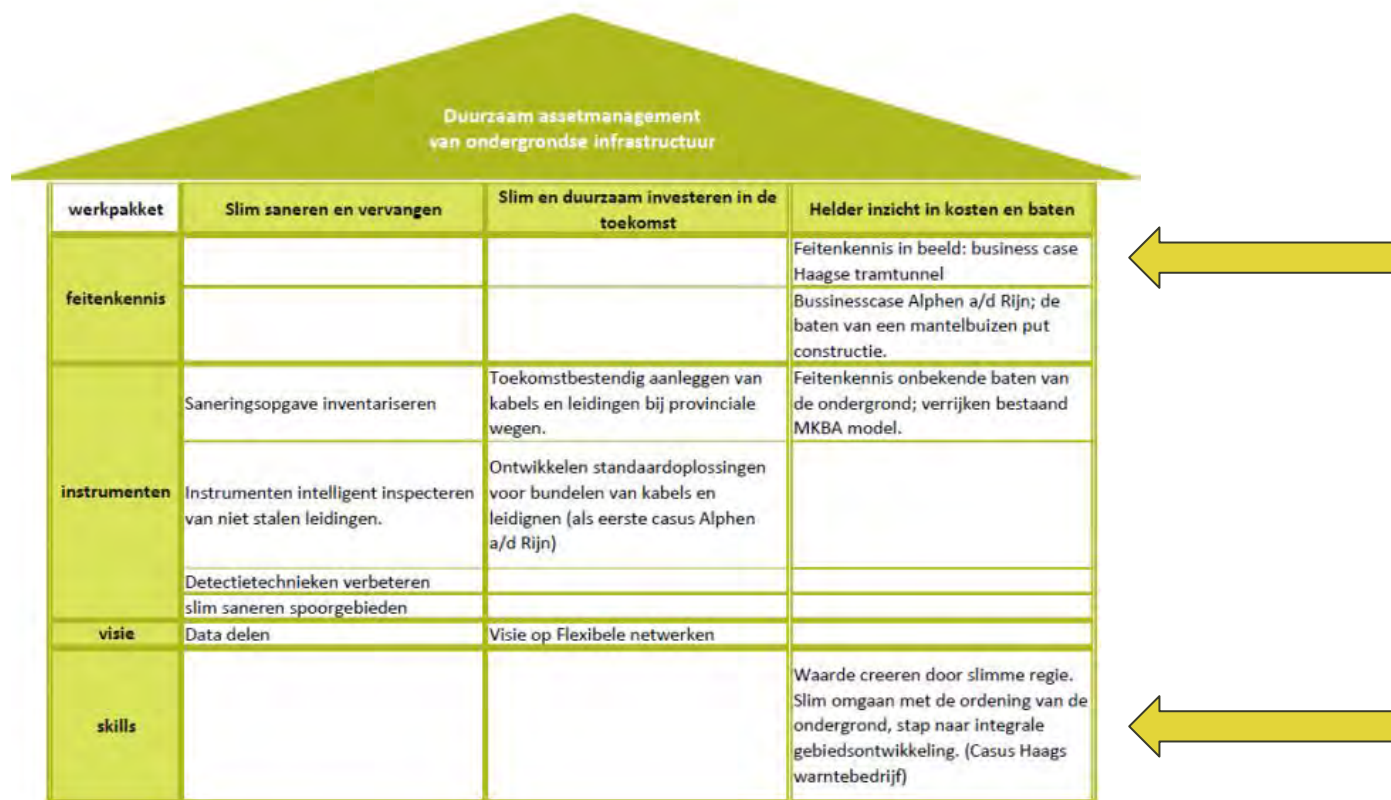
Duurzaam assetmanagement van ondergrondse infrastructuur

| werkpakket | Slim saneren en vervangen | Slim en duurzaam investeren in de toekomst | Helder inzicht in kosten en baten |
|---|---|---|---|
| feitenkennis | | | Feitenkennis in beeld: business case Haagse tramtunnel |
| | | | Bussinesscase Alphen a/d Rijn; de baten van een mantelbuizen put constructie. |
| instrumenten | Saneringsopgave inventariseren | Toekomstbestendig aanleggen van kabels en leidingen bij provinciale wegen. | Feitenkennis onbekende baten van de ondergrond; verrijken bestaand MKBA model. |
| | Instrumenten intelligent inspecteren van niet stalen leidingen. | Ontwikkelen standaardoplossingen voor bundelen van kabels en leidignen (als eerste casus Alphen a/d Rijn) | |
| | Detectietechnieken verbeteren | | |
| | slim saneren spoorgebieden | | |
| visie | Data delen | Visie op Flexibele netwerken | |
| skills | | | Waarde creeren door slimme regie. Slim omgaan met de ordening van de ondergrond, stap naar integrale gebiedsontwikkeling. (Casus Haags warntebedrijf) |